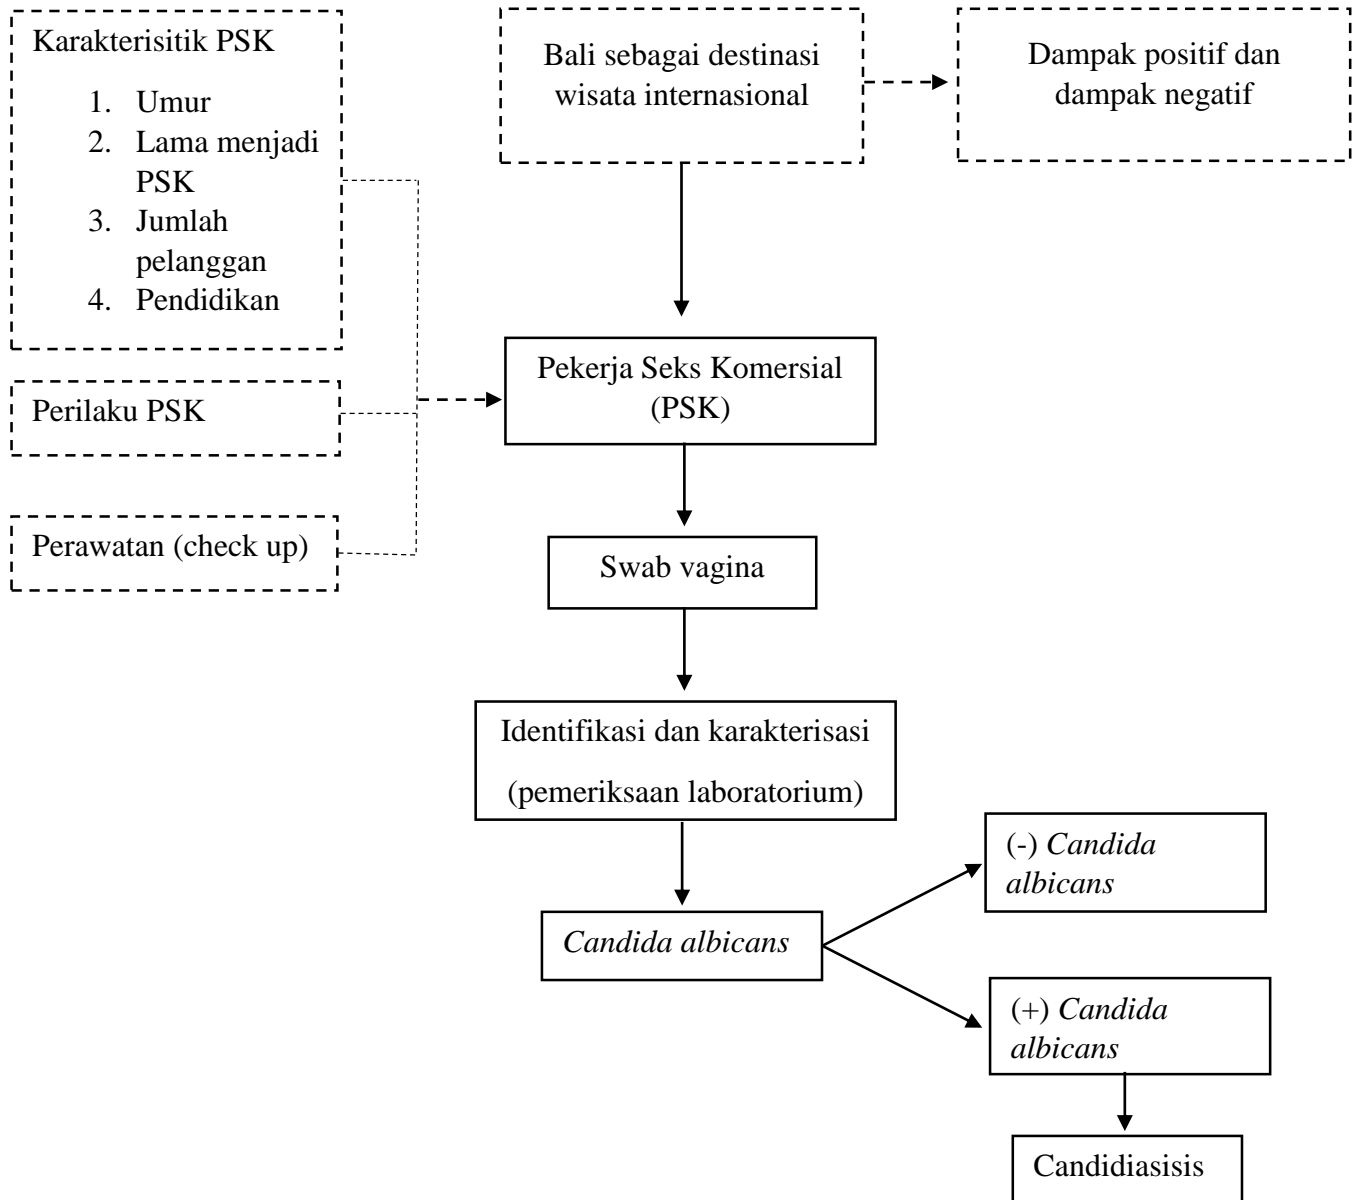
Karakterisitik PSK

1. Umur
2. Lama menjadi PSK
3. Jumlah pelanggan
4. Pendidikan

Perilaku PSK

Perawatan (check up)

Bali sebagai destinasi wisata internasional

Dampak positif dan dampak negatif

Pekerja Seks Komersial (PSK)

Swab vagina

Identifikasi dan karakterisasi

(pemeriksaan laboratorium)

*Candida albicans*

(-) *Candida albicans*

(+) *Candida albicans*

Candidiasisis